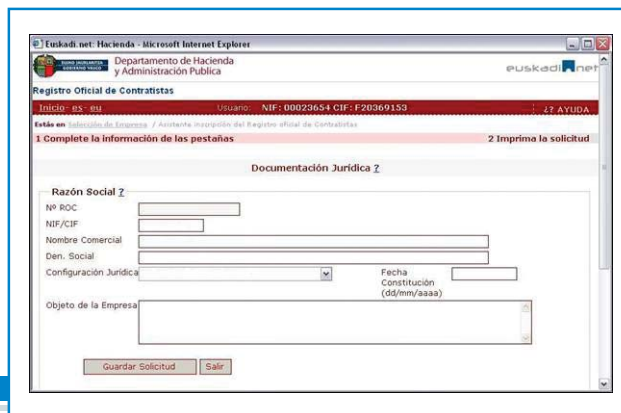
Euskadi.net: Hacienda - Microsoft Internet Explorer

Departamento de Hacienda y Administración Publica

euskadi.net

Registro Oficial de Contratistas

Inicio - es - eu

Usuario: NIF: 00023654 CIF: F20369153

¿? AYUDA

Estás en Selección de Empresa / Asistente inscripción del Registro oficial de Contratistas

1 Complete la información de las pestañas

2 Imprima la solicitud

Documentación Jurídica ?

Razón Social ?

Nº ROC

NIF/CIF

Nombre Comercial

Den. Social

Configuración Jurídica

Fecha Constitución (dd/mm/aaaa)

Objeto de la Empresa

Guardar Solicitud

Salir